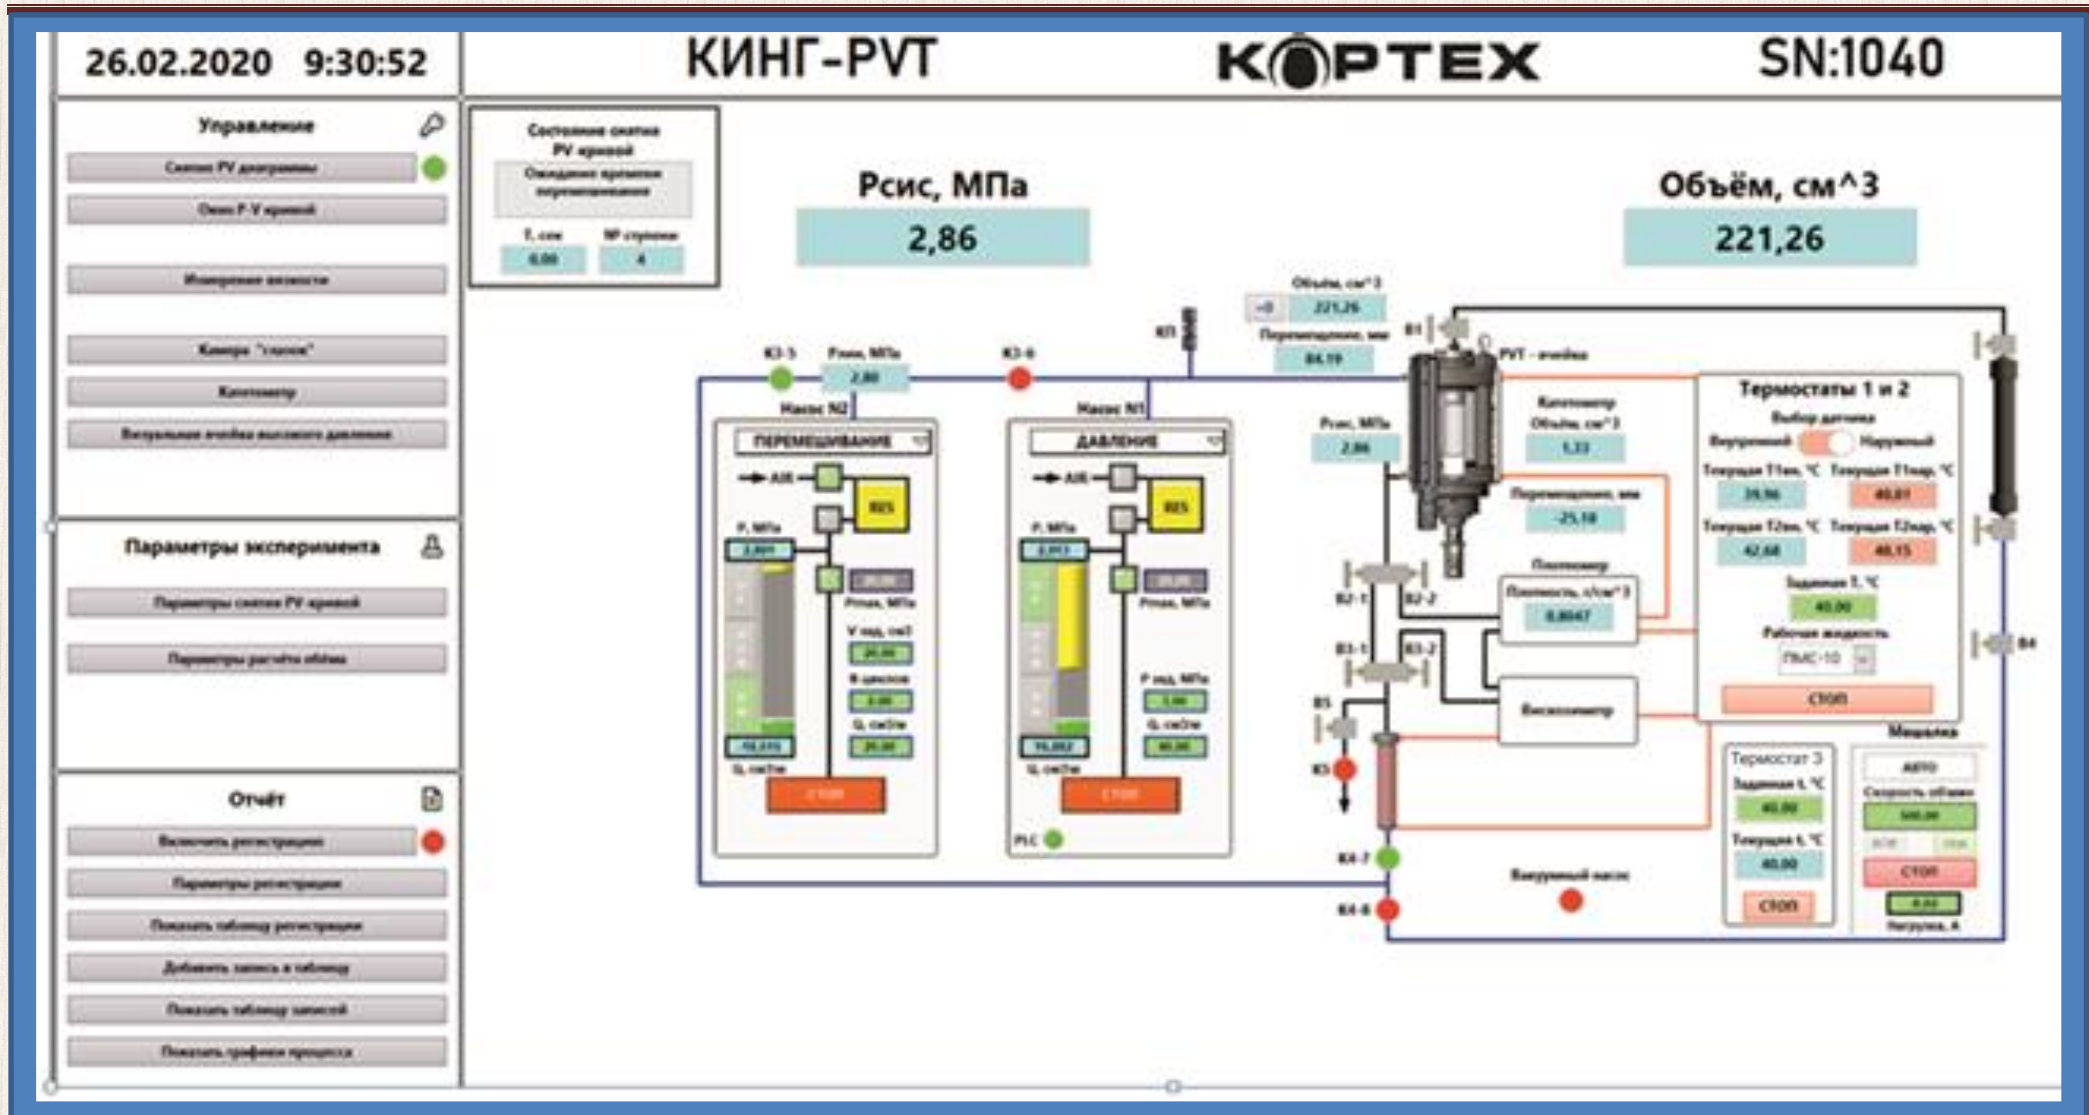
26.02.2020 9:30:52

КИНГ-PVT

КОРТЕХ

SN:1040

Управление

Снятие PV диаграммы

Окно P-V кривой

Измерение вязкости

Камера "слоон"

Кипотометр

Визуальная ячейка высокого давления

Параметры эксперимента

Параметры снятия PV кривой

Параметры расчёта объёма

Отчёт

Включить регистрацию

Параметры регистрации

Показать таблицу регистрации

Добавить запись в таблицу

Показать таблицу записей

Показать графики процесса

Состояние снятия PV кривой

Ожидание времени перемешивания

T, сек

№ ступени

0,00

4

Рсис, МПа

2,86

Объём, см^3

221,26

Объём, см^3

221,26

Перемещение, мм

84,19

КП

В1

PVT - ячейка

КЗ-5

Рсис, МПа

2,80

КЗ-6

Насос N2

Насос N1

ПЕРЕМЕШИВАНИЕ

ДАВЛЕНИЕ

AIR

AIR

P, МПа

P, МПа

Руст, МПа

Руст, МПа

V под, см3

№ циклов

Q, см3/м

Q, см3/м

Р под, МПа

Q, см3/м

СТОП

СТОП

PLC

Рсис, МПа

2,86

Кипотометр

Объём, см^3

1,13

Перемещение, мм

-25,18

Плотномер

Плотность, г/см^3

0,8047

Вискозиметр

В2-1

В2-2

В3-1

В3-2

В5

К5

К4-7

К4-8

Вакуумный насос

Термостаты 1 и 2

Выбор датчика

Внутренний

Наружный

Текущая Т1вн, °С

39,96

Текущая Т1нар, °С

40,01

Текущая Т2вн, °С

42,68

Текущая Т2нар, °С

40,15

Заданная Т, °С

40,00

Рабочая жидкость

ПМС-10

СТОП

В4

Термостат 3

Заданная t, °С

40,00

Текущая t, °С

40,00

СТОП

Мешалка

АВТО

Скорость об/мин

300,00

СТОП

0,00

Нагрузка, А